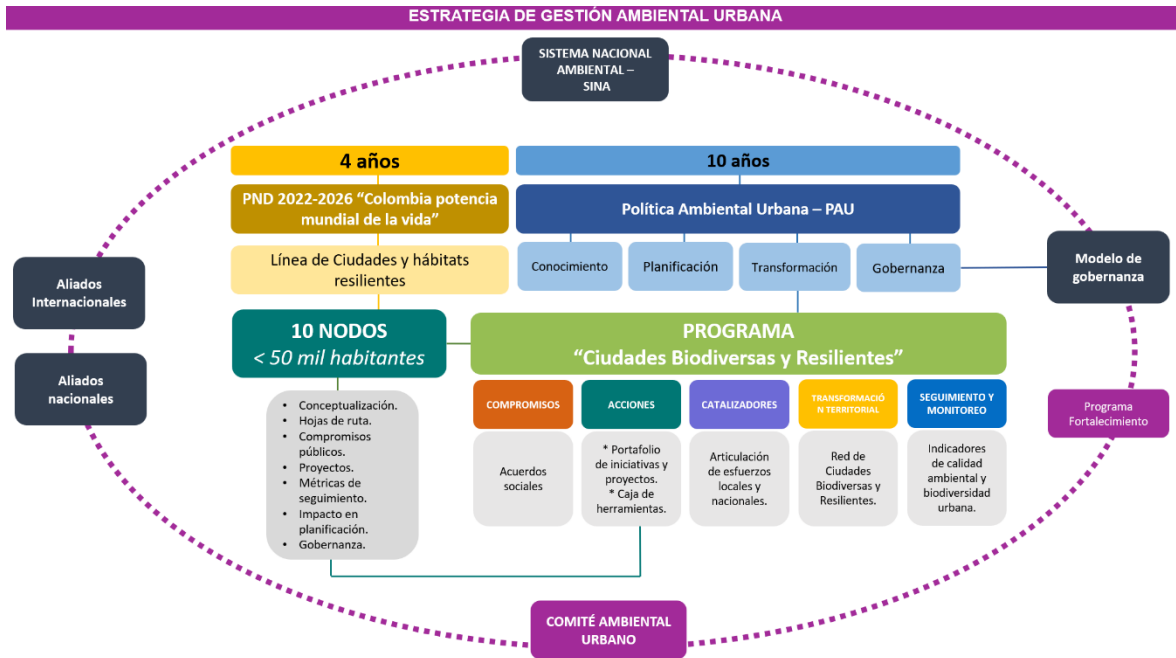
ESTRATEGIA DE GESTIÓN AMBIENTAL URBANA

SISTEMA NACIONAL AMBIENTAL – SINA

4 años

10 años

PND 2022-2026 "Colombia potencia mundial de la vida"

Política Ambiental Urbana – PAU

Línea de Ciudades y hábitats resilientes

Conocimiento

Planificación

Transformación

Gobernanza

Modelo de gobernanza

Aliados Internacionales

Aliados nacionales

10 NODOS
< 50 mil habitantes

PROGRAMA
"Ciudades Biodiversas y Resilientes"

COMPROMISOS

ACCIONES

CATALIZADORES

TRANSFORMACIÓN TERRITORIAL

SEGUIMIENTO Y MONITOREO

Programa Fortalecimiento

- Conceptualización.
- Hojas de ruta.
- Compromisos públicos.
- Proyectos.
- Métricas de seguimiento.
- Impacto en planificación.
- Gobernanza.

Acuerdos sociales

* Portafolio de iniciativas y proyectos.
* Caja de herramientas.

Articulación de esfuerzos locales y nacionales.

Red de Ciudades Biodiversas y Resilientes.

Indicadores de calidad ambiental y biodiversidad urbana.

COMITÉ AMBIENTAL URBANO